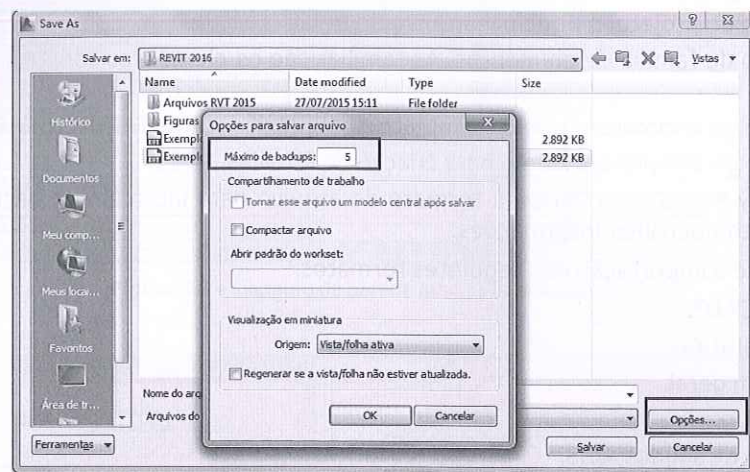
Save As

Salvar em: REVIT 2016

Vistas

Histórico

Documentos

Meu comp...

Meus locai...

Favoritos

Área de tr...

| Name | Date modified | Type | Size |
|---|---|---|---|
| Arquivos RVT 2015 | 27/07/2015 15:11 | File folder | |
| Figuras | | | |
| Exempl | | | 2.892 KB |
| Exempl | | | 2.892 KB |

Opções para salvar arquivo

Máximo de backups: 5

Compartilhamento de trabalho

Tornar esse arquivo um modelo central após salvar

Compactar arquivo

Abrir padrão do workset:

Visualização em miniatura

Origem: Vista/folha ativa

Regenerar se a vista/folha não estiver atualizada.

OK

Cancelar

Nome do arq

Arquivos do

Opções...

Ferramentas

Salvar

Cancelar